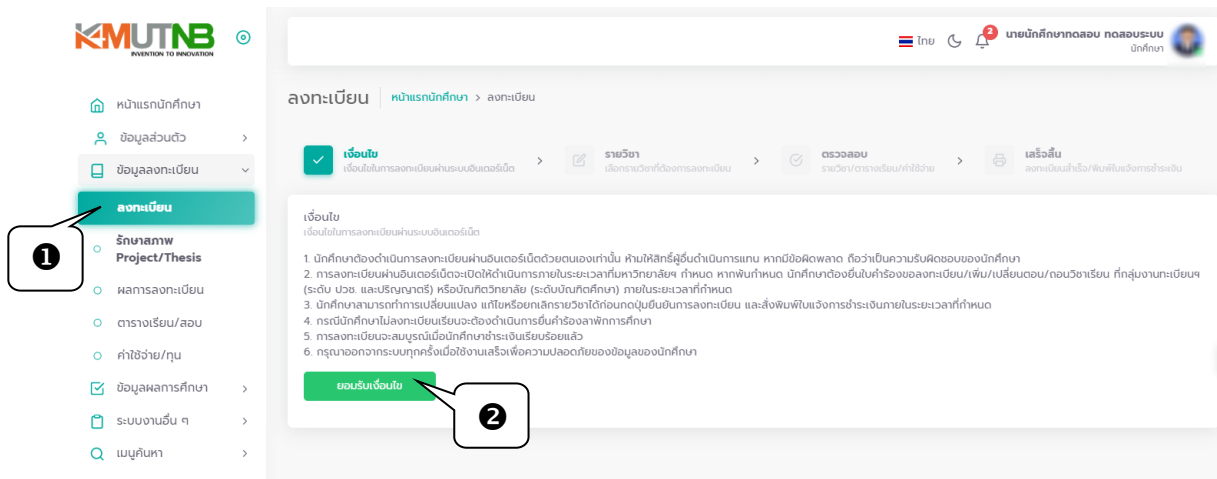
KMUTNB
INVENTION TO INNOVATION

หน้าแรกนักศึกษา
ข้อมูลส่วนตัว
ข้อมูลลงทะเบียน
ลงทะเบียน
รักษาสภาพ Project/Thesis
ผลการลงทะเบียน
ตารางเรียน/สอบ
ค่าใช้จ่าย/ทุน
ข้อมูลผลการศึกษา
ระบบงานอื่น ๆ
เมนูค้นหา

❶

ไทย 2 นายนักศึกษาทดสอบ ทดสอบระบบ
นักศึกษา

ลงทะเบียน หน้าแรกนักศึกษา > ลงทะเบียน

เงื่อนไข
เงื่อนไขในการลงทะเบียนผ่านระบบอินเตอร์เน็ต

รายวิชา
เลือกรายวิชาที่ต้องการลงทะเบียน

ตรวจสอบ
รายวิชา/ตารางเรียน/ค่าใช้จ่าย

เสร็จสิ้น
ลงทะเบียนสำเร็จ/พิมพ์ใบแจ้งการชำระเงิน

เงื่อนไข
เงื่อนไขในการลงทะเบียนผ่านระบบอินเตอร์เน็ต

1. นักศึกษาต้องดำเนินการลงทะเบียนผ่านอินเตอร์เน็ตด้วยตนเองเท่านั้น ห้ามให้สิทธิ์ผู้อื่นดำเนินการแทน หากมีข้อผิดพลาด ถือว่าเป็นความรับผิดชอบของนักศึกษา
2. การลงทะเบียนผ่านอินเตอร์เน็ตจะเปิดให้ดำเนินการภายในระยะเวลาที่มหาวิทยาลัยฯ กำหนด หากพ้นกำหนด นักศึกษาต้องยื่นใบคำร้องขอลงทะเบียน/เพิ่ม/เปลี่ยนตอน/ถอนวิชาเรียน ที่กลุ่มงานทะเบียนฯ (ระดับ ปวช. และปริญญาตรี) หรือบัณฑิตวิทยาลัย (ระดับบัณฑิตศึกษา) ภายในระยะเวลาที่กำหนด
3. นักศึกษาสามารถทำการเปลี่ยนแปลง แก้ไขหรือยกเลิกรายวิชาได้ก่อนกดปุ่มยืนยันการลงทะเบียน และสั่งพิมพ์ใบแจ้งการชำระเงินภายในระยะเวลาที่กำหนด
4. กรณีนักศึกษาไม่ลงทะเบียนเรียนจะต้องดำเนินการยื่นคำร้องลาพักการศึกษา
5. การลงทะเบียนจะสมบูรณ์เมื่อนักศึกษาชำระเงินเรียบร้อยแล้ว
6. กรุณาออกจากระบบทุกครั้งเมื่อใช้งานเสร็จเพื่อความปลอดภัยของข้อมูลของนักศึกษา

ยอมรับเงื่อนไข

❷